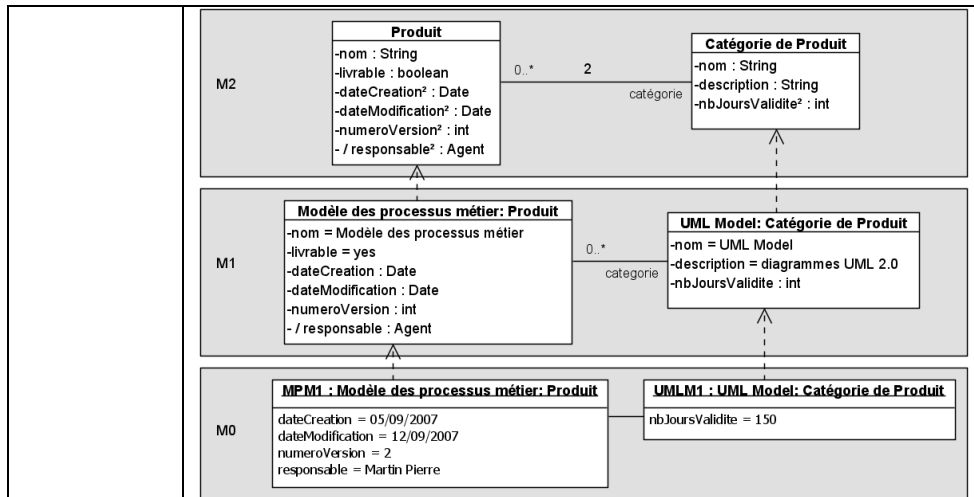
M2

Produit
-nom : String
-livrable : boolean
-dateCreation² : Date
-dateModification² : Date
-numeroVersion² : int
- / responsable² : Agent

0..*
2
catégorie

Catégorie de Produit
-nom : String
-description : String
-nbJoursValidite² : int

M1

Modèle des processus métier: Produit
-nom = Modèle des processus métier
-livrable = yes
-dateCreation : Date
-dateModification : Date
-numeroVersion : int
- / responsable : Agent

0..*
categorie

UML Model: Catégorie de Produit
-nom = UML Model
-description = diagrammes UML 2.0
-nbJoursValidite : int

M0

MPM1 : Modèle des processus métier: Produit
dateCreation = 05/09/2007
dateModification = 12/09/2007
numeroVersion = 2
responsable = Martin Pierre

UMLM1 : UML Model: Catégorie de Produit
nbJoursValidite = 150